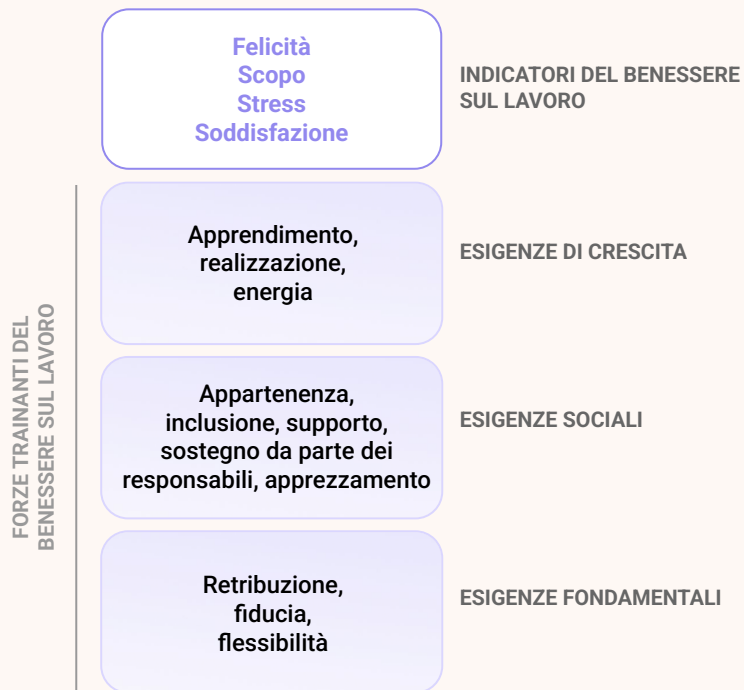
Felicità
Scopo
Stress
Soddisfazione

INDICATORI DEL BENESSERE SUL LAVORO

FORZE TRAINANTI DEL BENESSERE SUL LAVORO

Apprendimento, realizzazione, energia

ESIGENZE DI CRESCITA

Appartenenza, inclusione, supporto, sostegno da parte dei responsabili, apprezzamento

ESIGENZE SOCIALI

Retribuzione, fiducia, flessibilità

ESIGENZE FONDAMENTALI